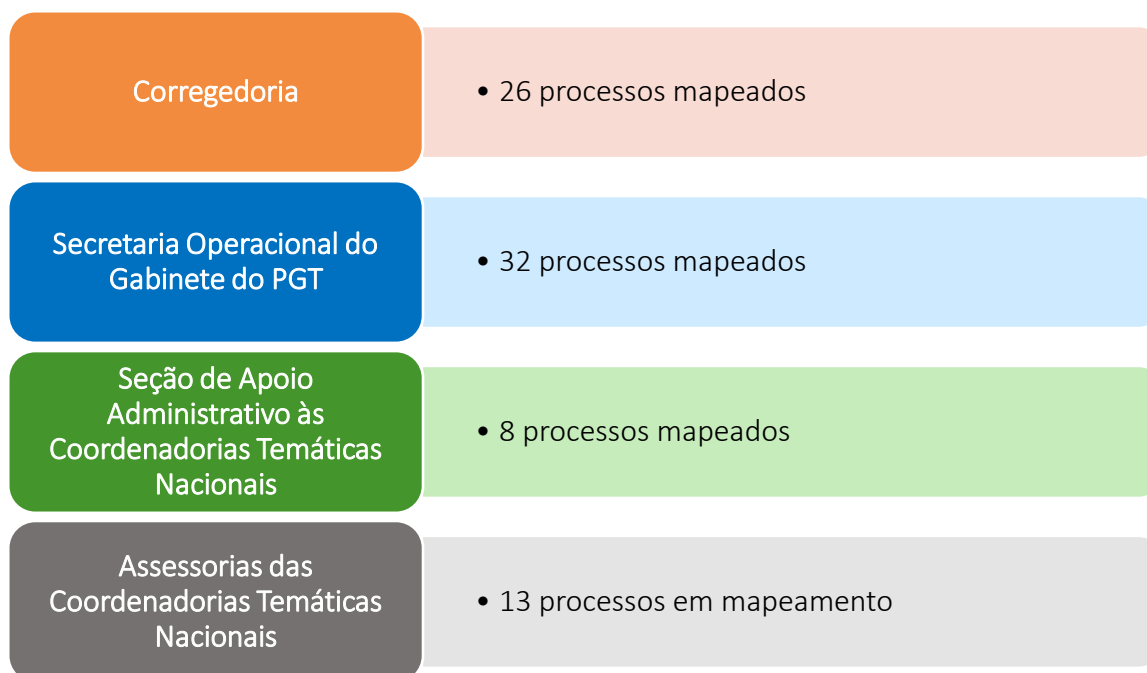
Corregedoria

• 26 processos mapeados

Secretaria Operacional do Gabinete do PGT

• 32 processos mapeados

Seção de Apoio Administrativo às Coordenadorias Temáticas Nacionais

• 8 processos mapeados

Assessorias das Coordenadorias Temáticas Nacionais

• 13 processos em mapeamento